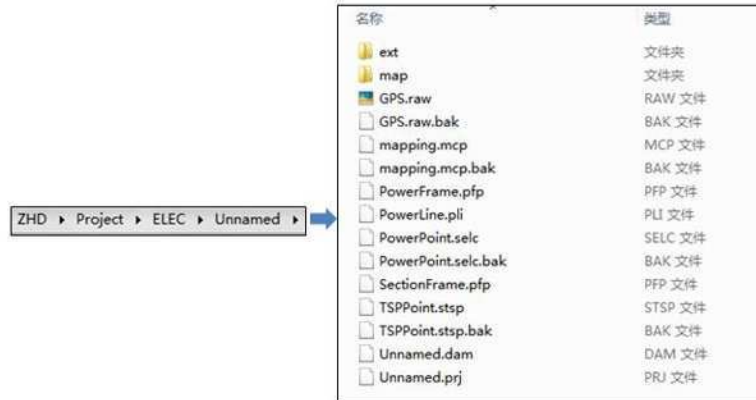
ZHD ▸ Project ▸ ELEC ▸ Unnamed ▸

| 名称 | 类型 |
|---|---|
| ext | 文件夹 |
| map | 文件夹 |
| GPS.raw | RAW 文件 |
| GPS.raw.bak | BAK 文件 |
| mapping.mcp | MCP 文件 |
| mapping.mcp.bak | BAK 文件 |
| PowerFrame.pfp | PFP 文件 |
| PowerLine.pli | PLI 文件 |
| PowerPoint.selc | SELC 文件 |
| PowerPoint.selc.bak | BAK 文件 |
| SectionFrame.pfp | PFP 文件 |
| TSPPoint.stsp | STSP 文件 |
| TSPPoint.stsp.bak | BAK 文件 |
| Unnamed.dam | DAM 文件 |
| Unnamed.prj | PRJ 文件 |